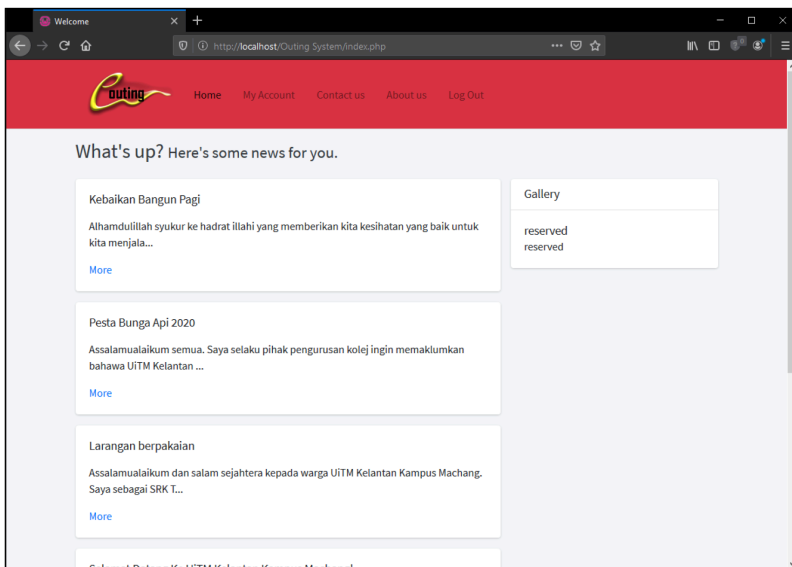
Welcome

http://localhost/Outing System/index.php

Outing

Home My Account Contact us About us Log Out

What's up? Here's some news for you.

Kebaikan Bangun Pagi

Alhamdulillah syukur ke hadrat illahi yang memberikan kita kesihatan yang baik untuk kita menjala...

More

Gallery

reserved
reserved

Pesta Bunga Api 2020

Assalamualaikum semua. Saya selaku pihak pengurusan kolej ingin memaklumkan bahawa UiTM Kelantan ...

More

Larangan berpakaian

Assalamualaikum dan salam sejahtera kepada warga UiTM Kelantan Kampus Machang. Saya sebagai SRK T...

More

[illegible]